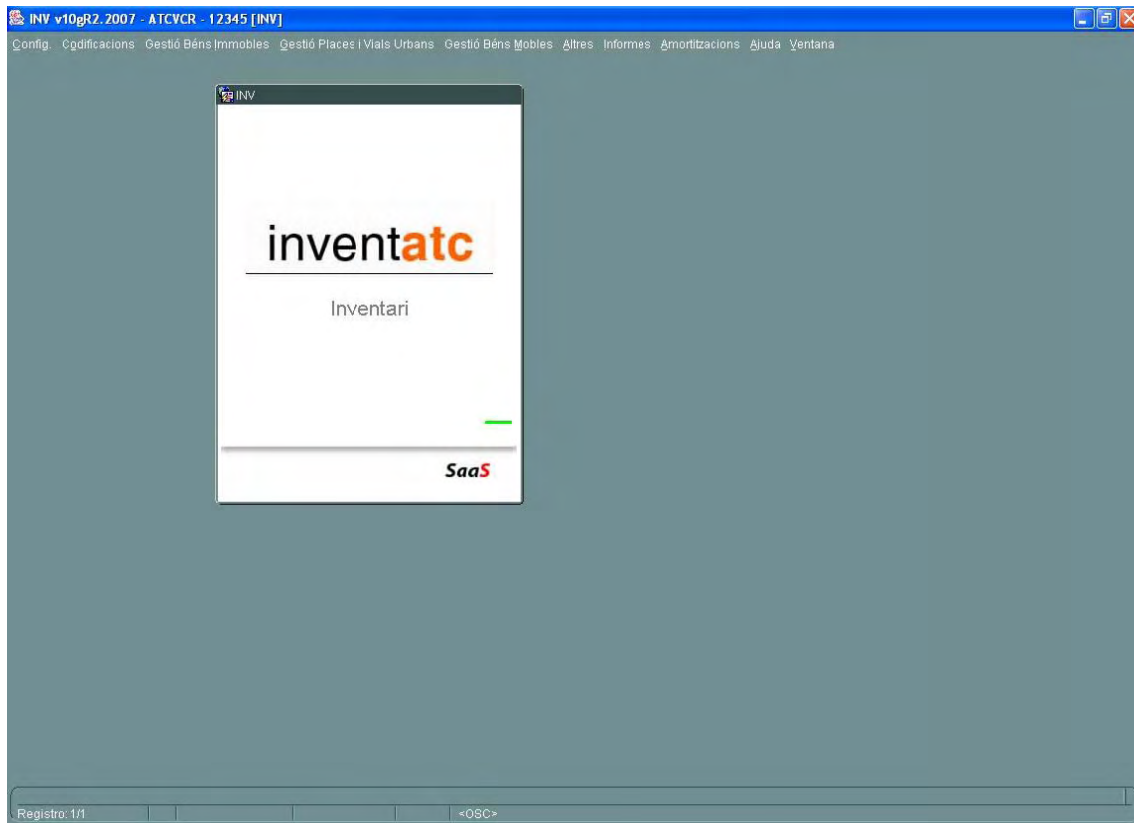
INV v10gR2.2007 - ATCVCR - 12345 [INV]

Config. Codificacions Gestió Béns Immobles Gestió Places i Vials Urbans Gestió Béns Mobles Altres Informes Amortitzacions Ajuda Ventana

INV

inventatc

Inventari

SaaS

Registro: 1/1 <OSC>